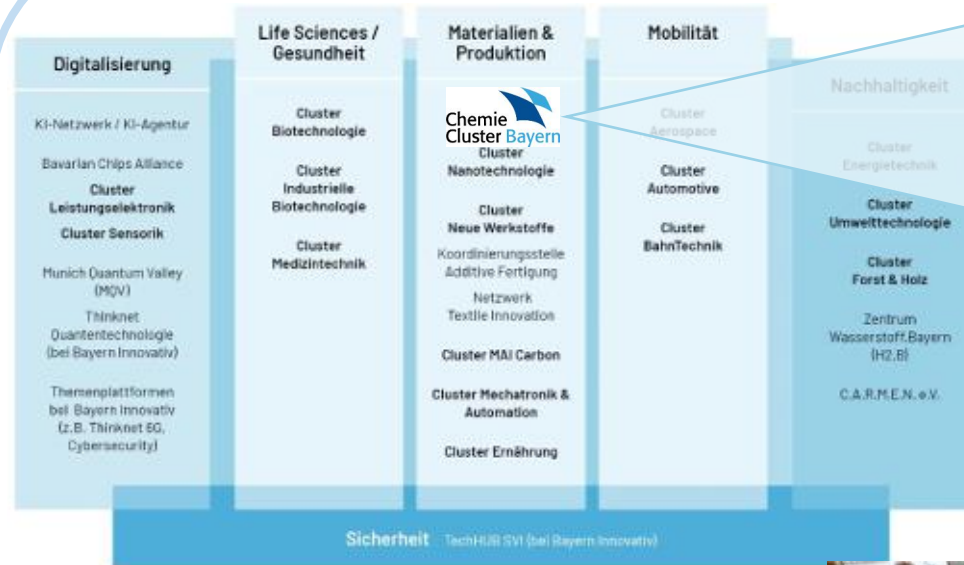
Digitalisierung

KI-Netzwerk / KI-Agentur

Bavarian Chips Alliance

Cluster Leistungselektronik

Cluster Sensorik

Munich Quantum Valley (MQV)

Thinknet Quantentechnologie (bei Bayern Innovativ)

Themenplattformen bei Bayern Innovativ (z.B. Thinknet 6G, Cybersecurity)

Life Sciences / Gesundheit

Cluster Biotechnologie

Cluster Industrielle Biotechnologie

Cluster Medizintechnik

Materialien & Produktion

Chemie Cluster Bayern

Cluster Nanotechnologie

Cluster Neue Werkstoffe

Koordinierungsstelle Additive Fertigung

Netzwerk Textile Innovation

Cluster MAI Carbon

Cluster Mechatronik & Automation

Cluster Ernährung

Mobilität

Cluster Aerospace

Cluster Automotive

Cluster BahnTechnik

Nachhaltigkeit

Cluster Energietechnik

Cluster Umwelttechnologie

Cluster Forst & Holz

Zentrum Wasserstoff.Bayern (H2.B)

C.A.R.M.E.N. e.V.

Sicherheit TechHUB SVI (bei Bayern Innovativ)